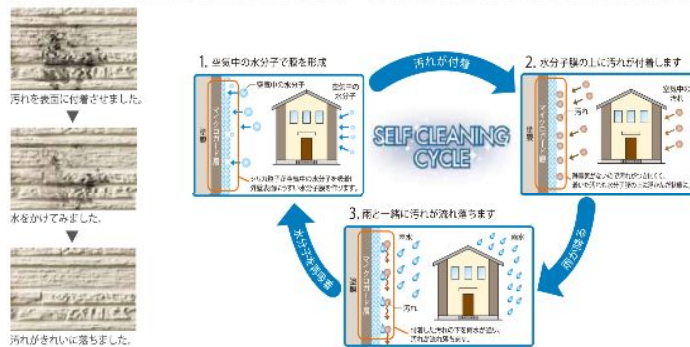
汚れを表面に付着させました。

▼

水をかけてみました。

▼

汚れがきれいに落ちました。

1. 空気中の水分子で膜を形成

一層膜中の水分子

空気中の水分子

マイクロガード層

外壁

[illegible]

汚れが付着

2. 水分子膜の上に汚れが付着します

空気中の水分子

汚れ

マイクロガード層

外壁

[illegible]

SELF CLEANING CYCLE

雨が降る

3. 雨と一緒に汚れが流れ落ちます

雨水

マイクロガード層

外壁

汚れ

付着した汚れの下に雨水が入り、汚れが流れ落ちます。

水分子膜を再形成